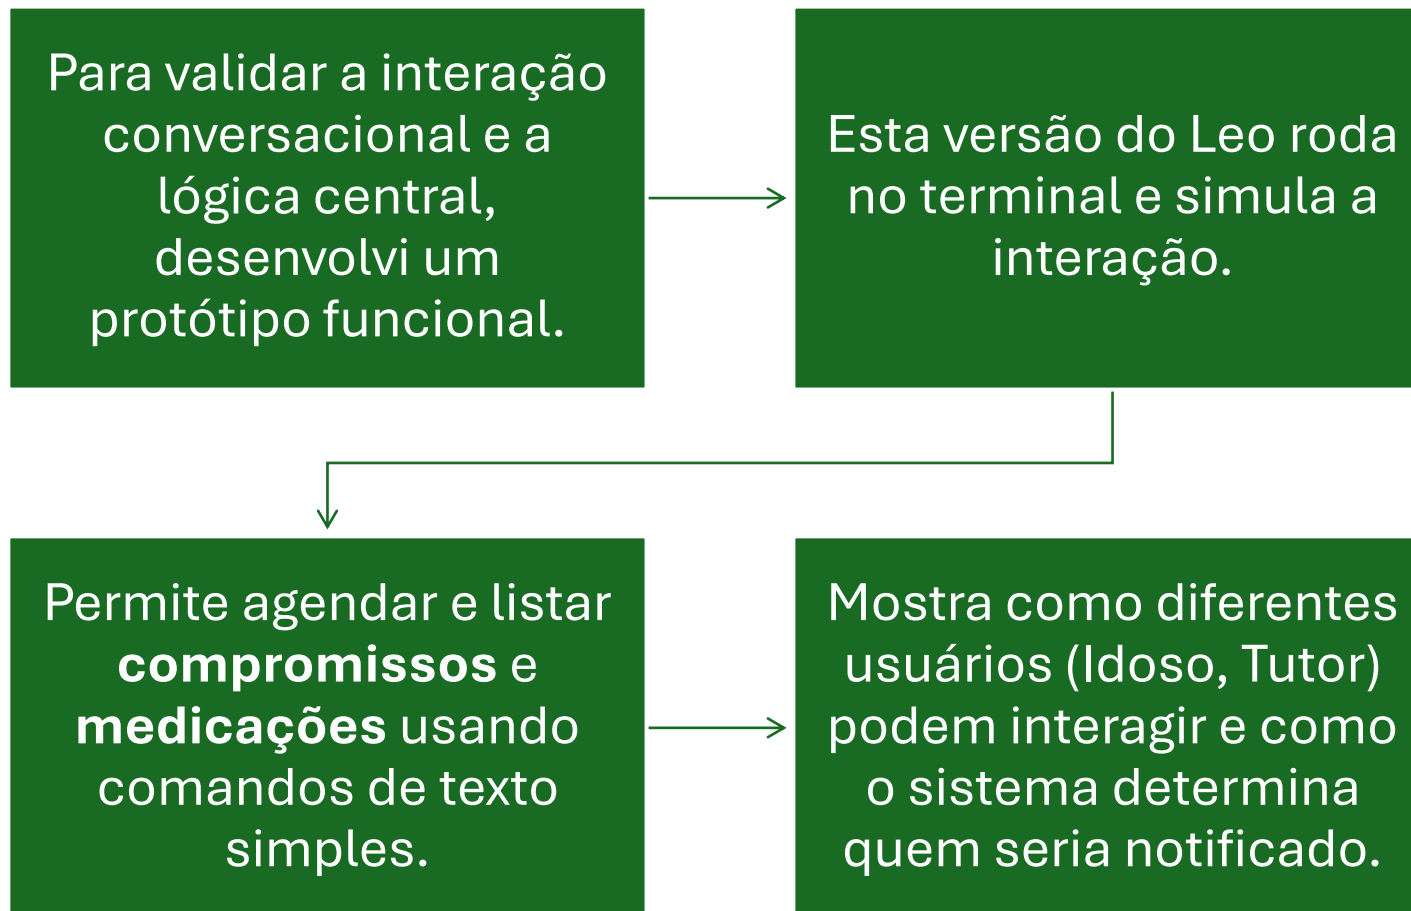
Para validar a interação conversacional e a lógica central, desenvolvi um protótipo funcional.

Esta versão do Leo roda no terminal e simula a interação.

Permite agendar e listar **compromissos** e **medicações** usando comandos de texto simples.

Mostra como diferentes usuários (Idoso, Tutor) podem interagir e como o sistema determina quem seria notificado.